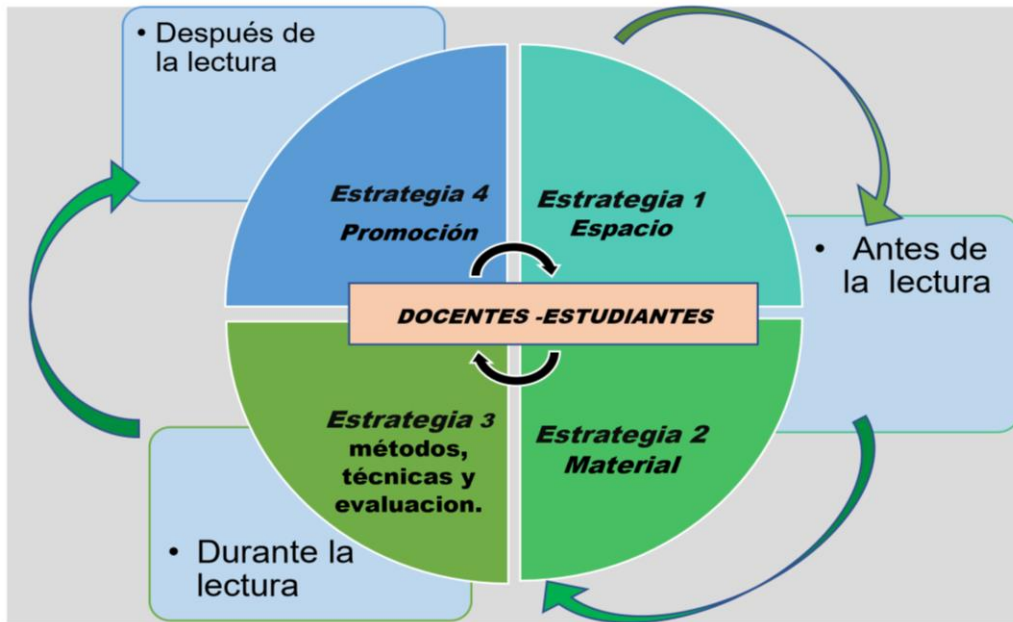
• Después de la lectura

Estrategia 4
Promoción

Estrategia 1
Espacio

• Antes de la lectura

DOCENTES -ESTUDIANTES

Estrategia 3
métodos, técnicas y evaluacion.

Estrategia 2
Material

• Durante la lectura